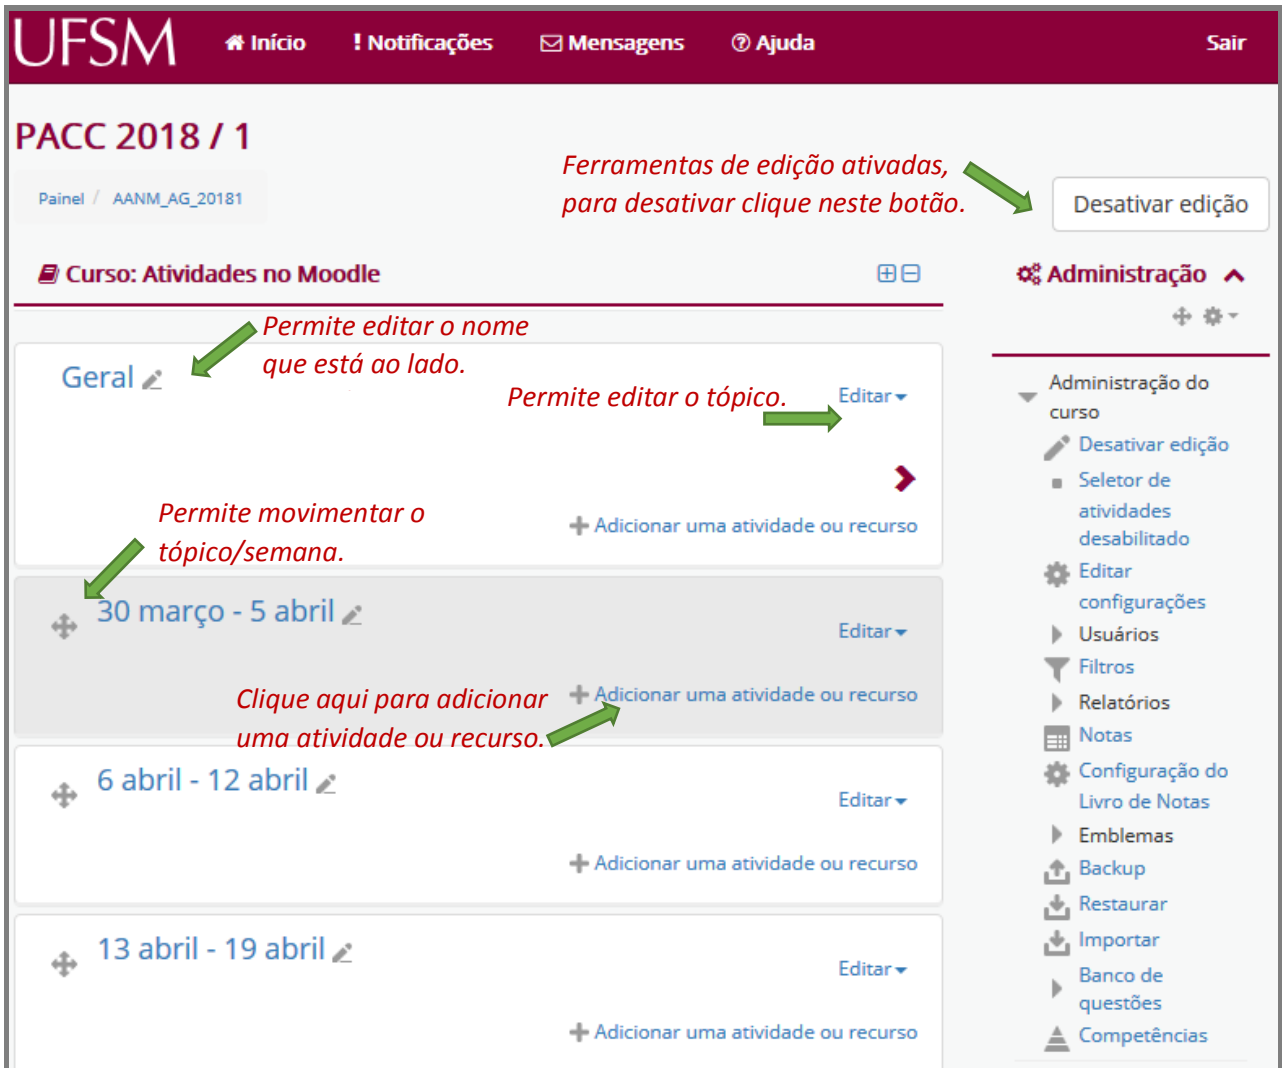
UFSM Início ! Notificações Mensagens Ajuda Sair

PACC 2018 / 1

Painel / AANM_AG_20181

Ferramentas de edição ativadas, para desativar clique neste botão.

Desativar edição

Curso: Atividades no Moodle

Administração

Permite editar o nome que está ao lado.

Geral

Permite editar o tópico.

Editar

Permite movimentar o tópico/semana.

Adicionar uma atividade ou recurso

30 março - 5 abril

Editar

Clique aqui para adicionar uma atividade ou recurso.

Adicionar uma atividade ou recurso

6 abril - 12 abril

Editar

Adicionar uma atividade ou recurso

13 abril - 19 abril

Editar

Adicionar uma atividade ou recurso

Administração do curso
Desativar edição
Seletor de atividades desabilitado
Editar configurações
Usuários
Filtros
Relatórios
Notas
Configuração do Livro de Notas
Emblemas
Backup
Restaurar
Importar
Banco de questões
Competências